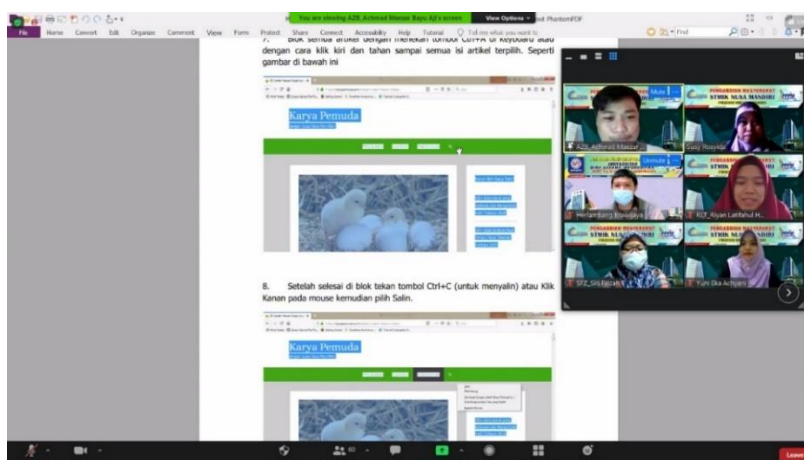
You are viewing AZB_Achmad Mauzar Bayu Aji's screen  View Options
File  Home  Convert  Edit  Organize  Comment  View  Form  Protect  Share  Connect  Accessibility  Help  Tutorial  Tell me what you want to  PhantomPDF

7. Blok semua artikel dengan menekan tombol Ctrl+A di keyboard atau dengan cara klik kiri dan tahan sampai semua isi artikel terpilih. Seperti gambar di bawah ini

Karya Pemuda

8. Setelah selesai di blok tekan tombol Ctrl+C (untuk menyalin) atau Klik Kanan pada mouse kemudian pilih Salin.

Karya Pemuda

AZB_Achmad Mauzar  Susy Rosyida  Herlambang Rosadaya  KLT_Riyan Lailahul H.  STZ_Siti Fatimah  Yuni Eka Achyani

PENGABDIAN MASYARAKAT STMIK NUSA MANDIRI

Leave